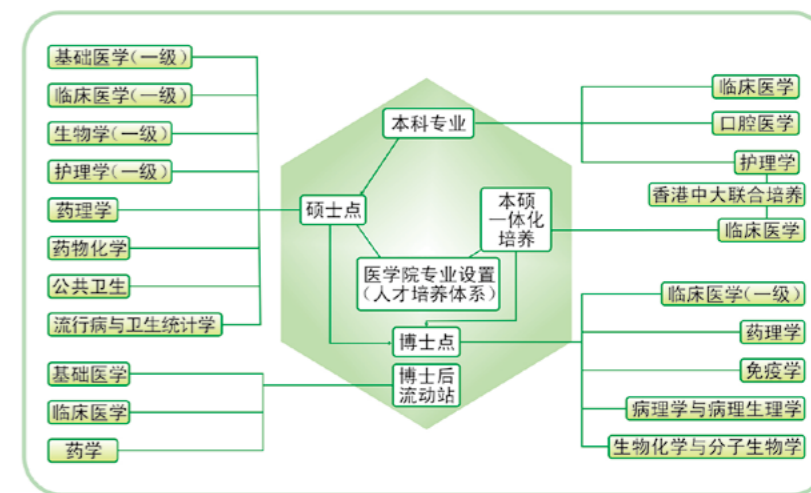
医学院专业设置
(人才培养体系)

本科专业

硕士点

本硕
一体化
培养

博士点

博士后
流动站

基础医学(一级)

临床医学(一级)

生物学(一级)

护理学(一级)

药理学

药物化学

公共卫生

流行病与卫生统计学

基础医学

临床医学

药学

临床医学

口腔医学

护理学

香港中大联合培养

临床医学

临床医学(一级)

药理学

免疫学

病理学与病理生理学

生物化学与分子生物学